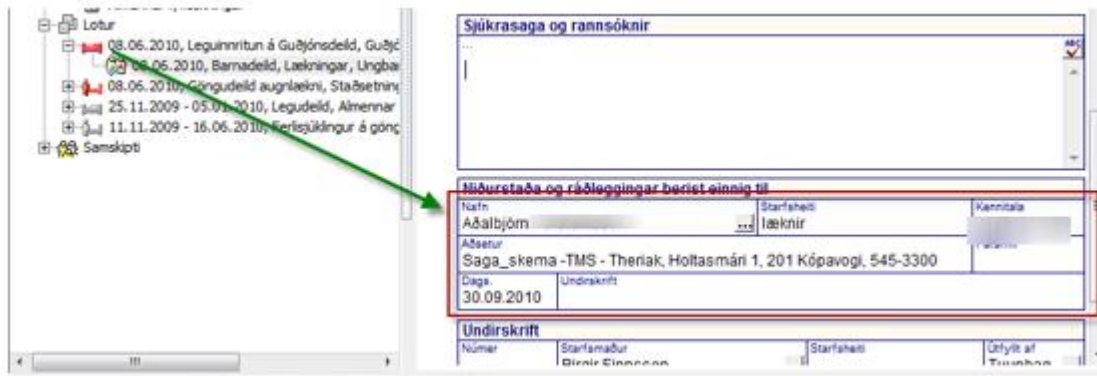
Lotur
08.06.2010, Leguinnritun á Guðjónsdeild, Guðjó
08.06.2010, Barnadeild, Lækningar, Ungbar
08.06.2010, Göngudeild augnlækni, Staðsetning
25.11.2009 - 05.01.2010, Legudeild, Almennar
11.11.2009 - 16.06.2010, Ferlisjúklingur á göng
Samskipti

Sjúkrasaga og rannsóknir

Niðurstaða og ráðleggingar berist einnig til
Nafn
Aðalbjörn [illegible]
Starfsheiti
læknir
Kennitala
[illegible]
Aðsetur
Saga_skema -TMS - Theriak, Holtasmári 1, 201 Kópavogi, 545-3300
Dags.
30.09.2010
Undirskrift

Undirskrift
Númer
Starfsmaður
Birgir Einarsson
Starfsheiti
Útfyllt af
Tvenhag